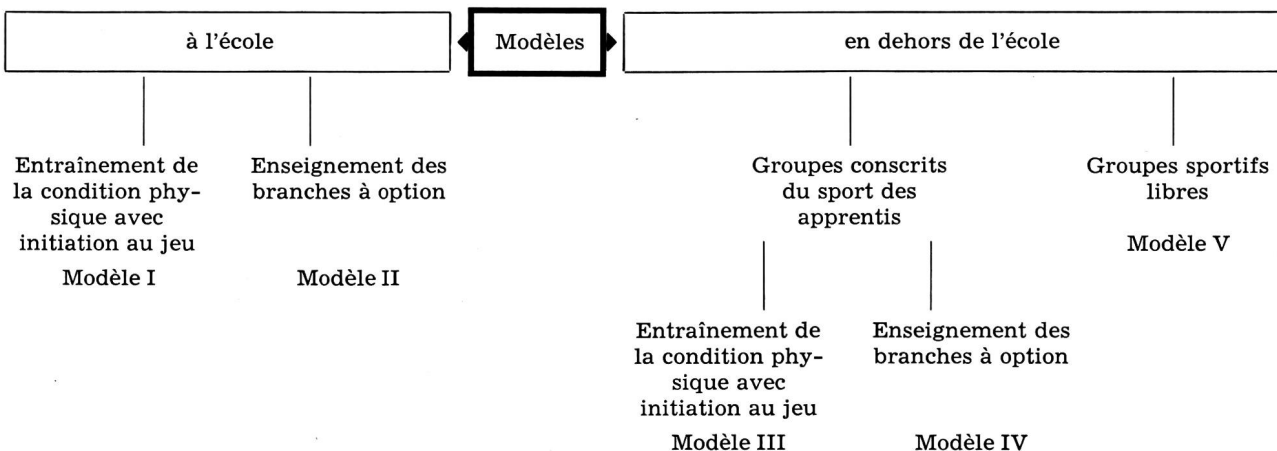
à l'école

Modèles

en dehors de l'école

Entraînement de la condition physique avec initiation au jeu

Modèle I

Enseignement des branches à option

Modèle II

Groupes conscrits du sport des apprentis

Groupes sportifs libres

Modèle V

Entraînement de la condition physique avec initiation au jeu

Modèle III

Enseignement des branches à option

Modèle IV